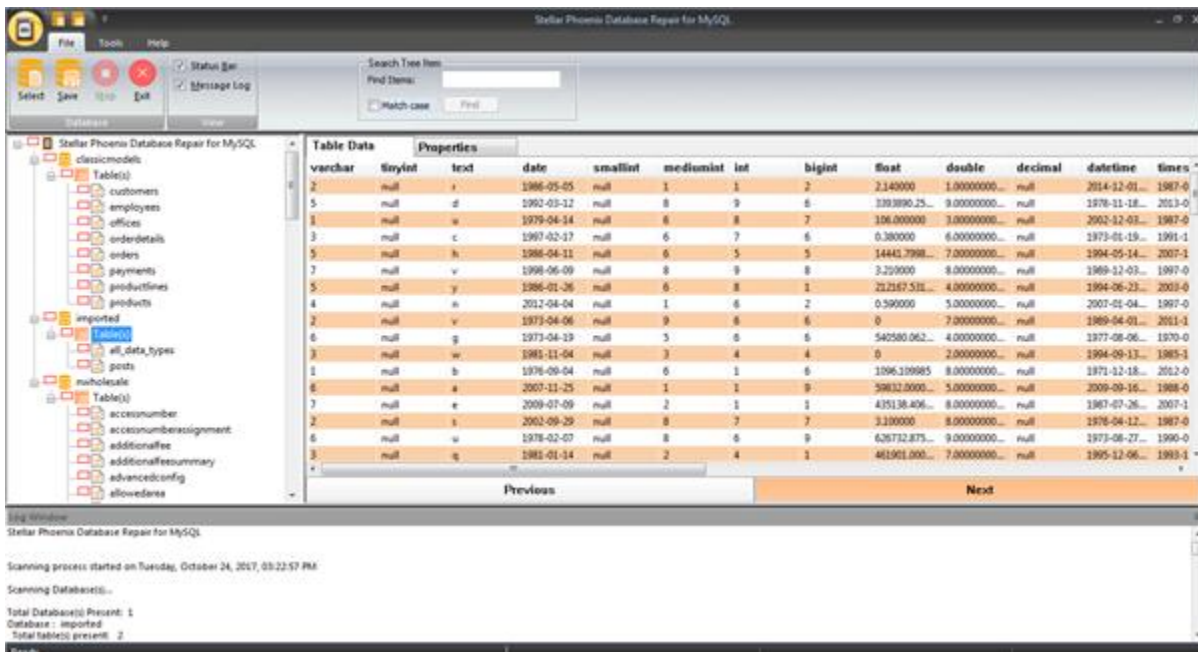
Stellar Phoenix Database Repair for MySQL

File Tools Help

Select Save Stop Exit
Database

Status Bar
Message Log
View

Search Tree Item
Find Items:
Match case Find

Stellar Phoenix Database Repair for MySQL
classicmodels
Table(s)
customers
employees
offices
orderdetails
orders
payments
productlines
products
imported
Table(s)
all_data_types
posts
nwholesale
Table(s)
accessnumber
accessnumberassignment
additionalfee
additionalfeesummary
advancedconfig
allowedarea

Table Data Properties

| varchar | tinyint | text | date | smallint | mediumint | int | bigint | float | double | decimal | datetime | times |
|---|---|---|---|---|---|---|---|---|---|---|---|---|
| 2 | null | r | 1986-05-05 | null | 1 | 1 | 2 | 2.140000 | 1.00000000... | null | 2014-12-01... | 1987-0 |
| 5 | null | d | 1992-03-12 | null | 8 | 9 | 6 | 339389.25... | 9.00000000... | null | 1978-11-18... | 2013-0 |
| 1 | null | u | 1979-04-14 | null | 6 | 8 | 7 | 106.000000 | 3.00000000... | null | 2002-12-03... | 1987-0 |
| 3 | null | c | 1997-02-17 | null | 6 | 7 | 6 | 0.380000 | 6.00000000... | null | 1973-01-19... | 1991-1 |
| 5 | null | h | 1986-04-11 | null | 6 | 5 | 5 | 14441.7998... | 7.00000000... | null | 1994-05-14... | 2007-1 |
| 7 | null | v | 1998-06-09 | null | 8 | 9 | 8 | 3.210000 | 8.00000000... | null | 1989-12-03... | 1997-0 |
| 5 | null | y | 1986-01-26 | null | 6 | 8 | 1 | 212167.531... | 4.00000000... | null | 1994-06-23... | 2003-0 |
| 4 | null | n | 2012-04-04 | null | 1 | 6 | 2 | 0.590000 | 5.00000000... | null | 2007-01-04... | 1997-0 |
| 2 | null | v | 1973-04-06 | null | 9 | 8 | 6 | 0 | 7.00000000... | null | 1989-04-01... | 2011-1 |
| 6 | null | g | 1973-04-19 | null | 3 | 6 | 6 | 540580.062... | 4.00000000... | null | 1977-08-06... | 1970-0 |
| 3 | null | w | 1981-11-04 | null | 3 | 4 | 4 | 0 | 2.00000000... | null | 1994-09-13... | 1985-1 |
| 1 | null | b | 1976-09-04 | null | 6 | 1 | 6 | 1096.109985 | 8.00000000... | null | 1971-12-18... | 2012-0 |
| 6 | null | a | 2007-11-25 | null | 1 | 1 | 9 | 59832.0000... | 5.00000000... | null | 2009-09-16... | 1988-0 |
| 7 | null | e | 2009-07-09 | null | 2 | 1 | 1 | 435138.406... | 8.00000000... | null | 1987-07-26... | 2007-1 |
| 3 | null | s | 2002-09-29 | null | 8 | 7 | 7 | 3.100000 | 8.00000000... | null | 1976-04-12... | 1987-0 |
| 6 | null | u | 1978-02-07 | null | 8 | 6 | 9 | 626732.875... | 9.00000000... | null | 1973-08-27... | 1990-0 |
| 3 | null | q | 1981-01-14 | null | 2 | 4 | 1 | 461901.000... | 7.00000000... | null | 1995-12-06... | 1993-1 |

Previous Next

Log Window
Stellar Phoenix Database Repair for MySQL

Scanning process started on Tuesday, October 24, 2017, 03:22:57 PM

Scanning Database(s)...

Total Database(s) Present: 1
Database : imported
Total table(s) present: 2

Ready